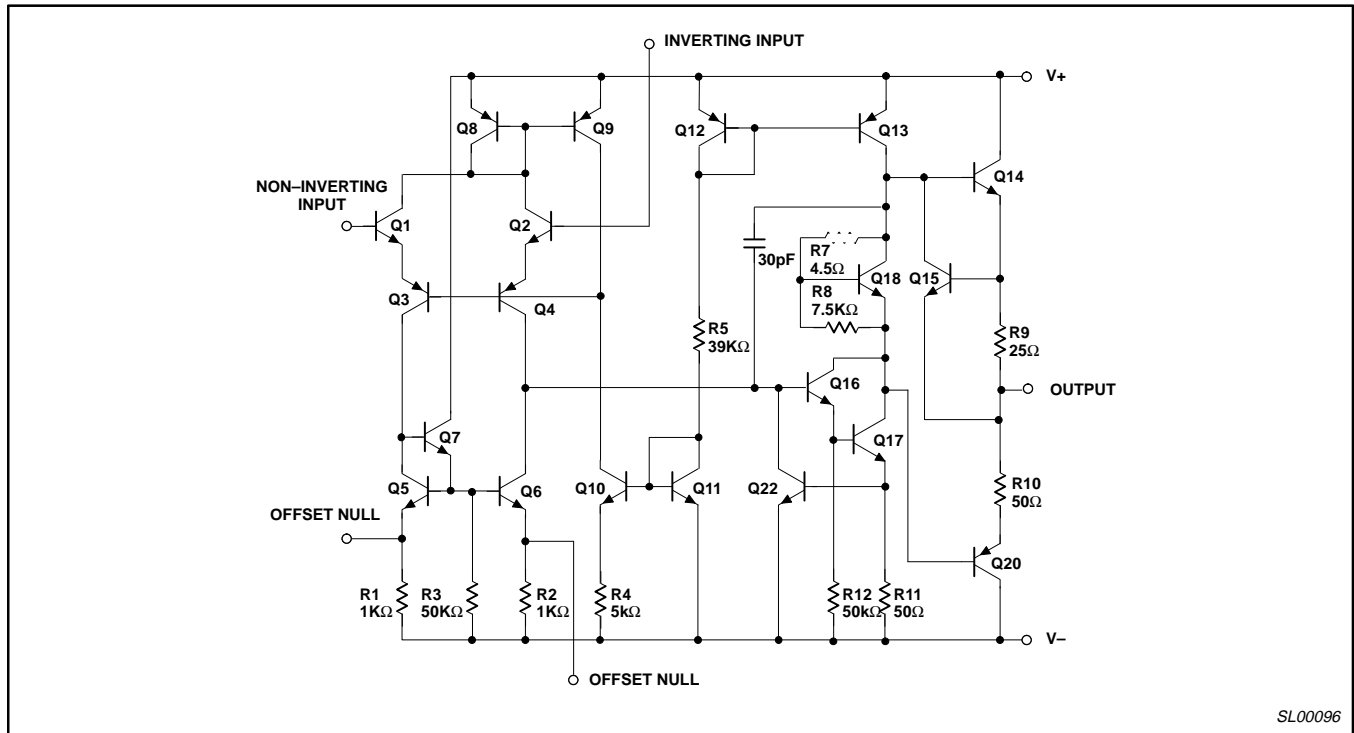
INVERTING INPUT

V+

Q8

Q9

Q12

Q13

Q14

NON–INVERTING INPUT

Q1

Q2

R7
4.5Ω

30pF

Q18

Q15

Q3

Q4

R8
7.5KΩ

R5
39KΩ

R9
25Ω

Q16

OUTPUT

Q7

Q17

Q5

Q6

Q10

Q11

Q22

R10
50Ω

OFFSET NULL

Q20

R1
1KΩ

R3
50KΩ

R2
1KΩ

R4
5kΩ

R12
50kΩ

R11
50Ω

V–

OFFSET NULL

SL00096